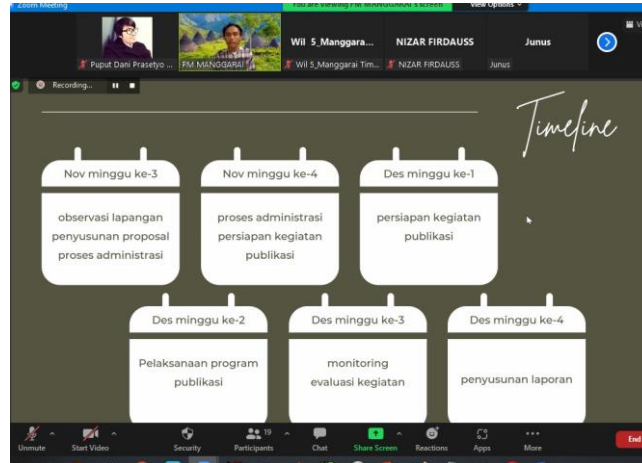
Zoom Meeting
You are viewing PM MANGGARAI's screen
View Options

Puput Dani Prasetyo ...
PM MANGGARAI
Wil 5_Manggara...
Wil 5_Manggarai Tim...
NIZAR FIRDAUSS
NIZAR FIRDAUSS
Junus
Junus

Recording...

Timeline

Nov minggu ke-3
observasi lapangan
penyusunan proposal
proses administrasi

Nov minggu ke-4
proses administrasi
persiapan kegiatan
publikasi

Des minggu ke-1
persiapan kegiatan
publikasi

Des minggu ke-2
Pelaksanaan program
publikasi

Des minggu ke-3
monitoring
evaluasi kegiatan

Des minggu ke-4
penyusunan laporan

Unmute
Start Video
Security
19
Participants
Chat
Share Screen
Reactions
Apps
More
End